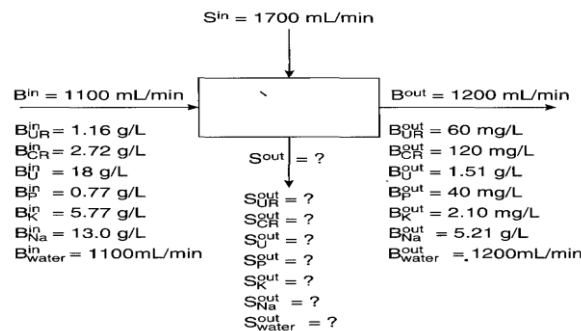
$S^{in} = 1700$ mL/min

$B^{in} = 1100$ mL/min

$B^{in}_{UR} = 1.16$ g/L
$B^{in}_{CR} = 2.72$ g/L
$B^{in}_{U} = 18$ g/L
$B^{in}_{P} = 0.77$ g/L
$B^{in}_{K} = 5.77$ g/L
$B^{in}_{Na} = 13.0$ g/L
$B^{in}_{water} = 1100$mL/min

$S^{out} = ?$

$S^{out}_{UR} = ?$
$S^{out}_{CR} = ?$
$S^{out}_{U} = ?$
$S^{out}_{P} = ?$
$S^{out}_{K} = ?$
$S^{out}_{Na} = ?$
$S^{out}_{water} = ?$

$B^{out} = 1200$ mL/min

$B^{out}_{UR} = 60$ mg/L
$B^{out}_{CR} = 120$ mg/L
$B^{out}_{U} = 1.51$ g/L
$B^{out}_{P} = 40$ mg/L
$B^{out}_{K} = 2.10$ mg/L
$B^{out}_{Na} = 5.21$ g/L
$B^{out}_{water} = .1200$mL/min